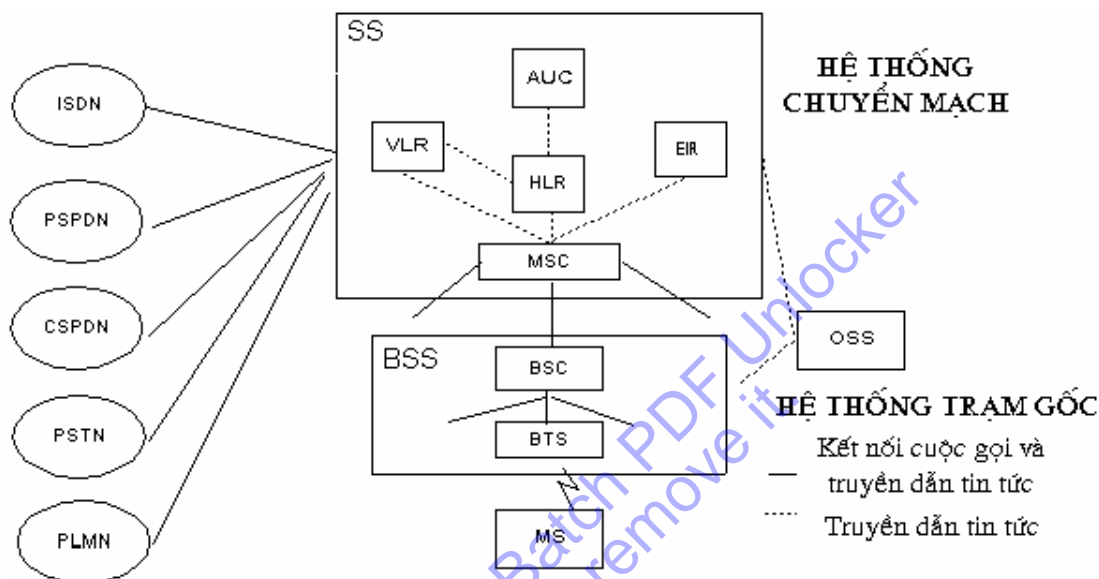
SS

AUC

HỆ THỐNG CHUYỂN MẠCH

VLR

HLR

EIR

ISDN

PSPDN

CSPDN

PSTN

PLMN

MSC

OSS

BSS

BSC

BTS

MS

HỆ THỐNG TRẠM GỐC

— Kết nối cuộc gọi và truyền dẫn tin tức

...... Truyền dẫn tin tức

Batch PDF Unlocker
remove it